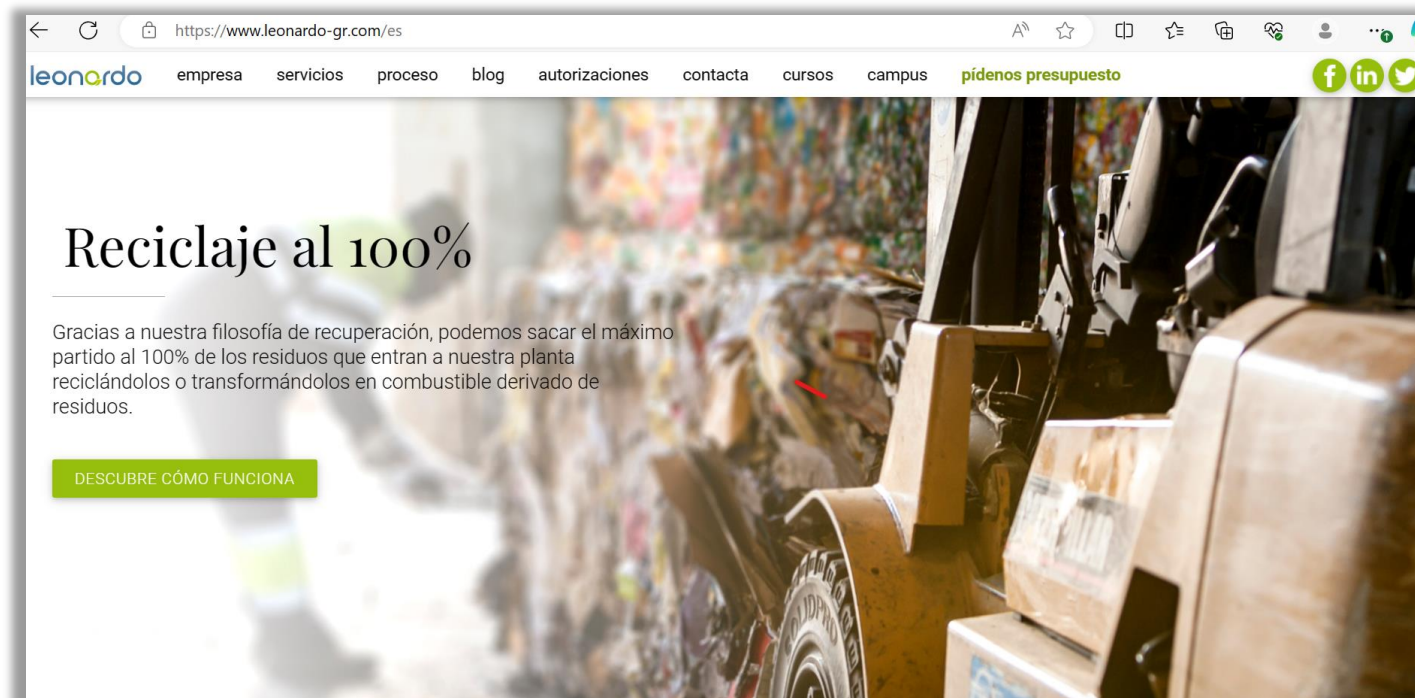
https://www.leonardo-gr.com/es

leonardo empresa servicios proceso blog autorizaciones contacta cursos campus pídenos presupuesto

Reciclaje al 100%

Gracias a nuestra filosofía de recuperación, podemos sacar el máximo partido al 100% de los residuos que entran a nuestra planta reciclándolos o transformándolos en combustible derivado de residuos.

DESCUBRE CÓMO FUNCIONA